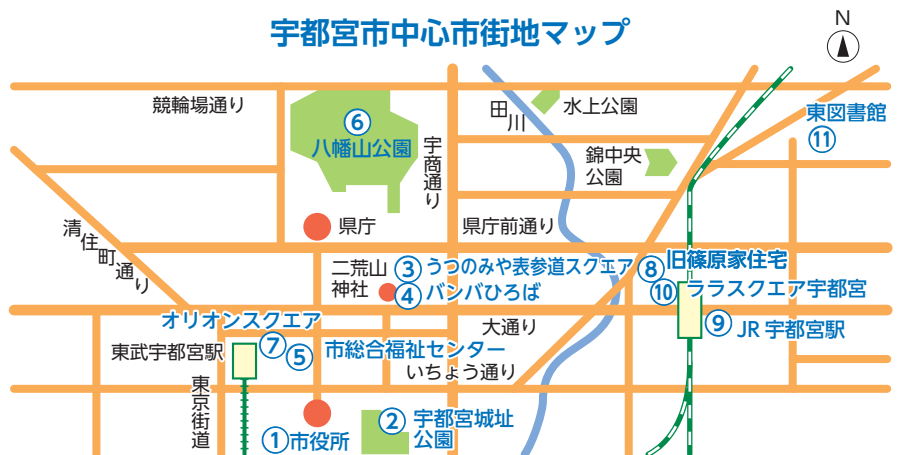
宇都宮市中心市街地マップ

N

競輪場通り

⑥ 八幡山公園

宇商通り

田川

水上公園

錦中央公園

東図書館 ⑪

県庁

県庁前通り

清住町通り

二荒山神社

③ うつのみや表参道スクエア

④ バンバひろば

⑧ 旧篠原家住宅

⑩ ララスクエア宇都宮

オリオンスクエア

大通り

⑨ JR 宇都宮駅

東武宇都宮駅

⑦ ⑤ 市総合福祉センター

いちょう通り

東京街道

② 宇都宮城址公園

① 市役所